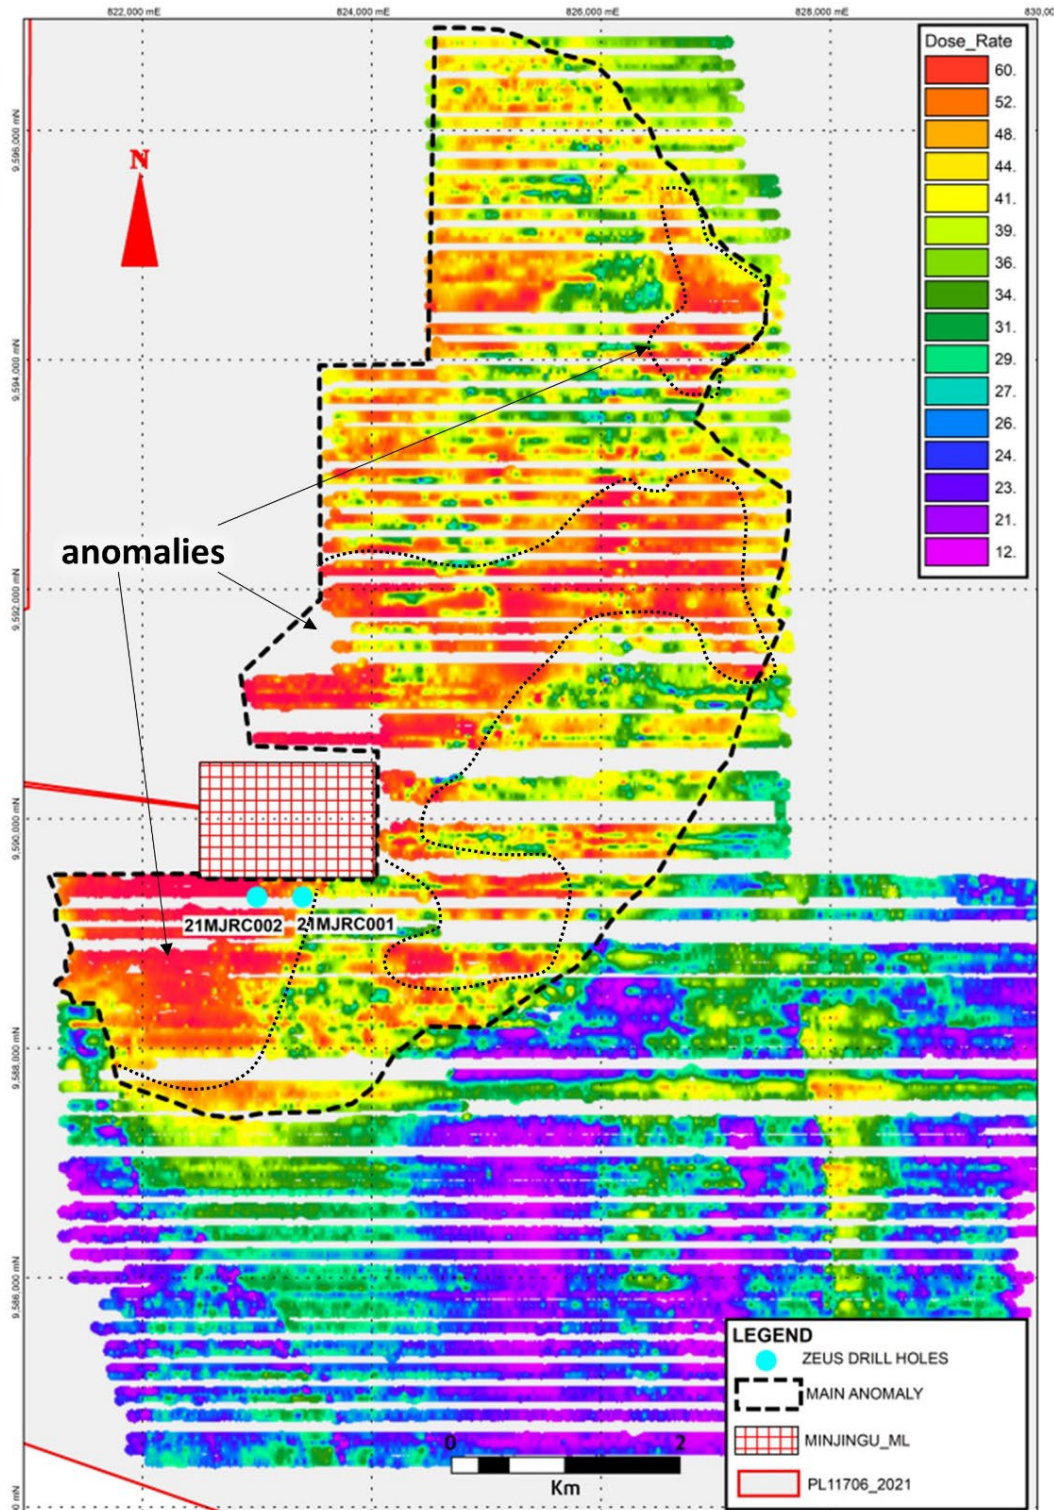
822,000 mE
824,000 mE
826,000 mE
828,000 mE
830,00

9,596,000 mN
9,594,000 mN
9,592,000 mN
9,590,000 mN
9,588,000 mN
9,586,000 mN
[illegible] mN

N

Dose_Rate

| 60. |
| 52. |
| 48. |
| 44. |
| 41. |
| 39. |
| 36. |
| 34. |
| 31. |
| 29. |
| 27. |
| 26. |
| 24. |
| 23. |
| 21. |
| 12. |

anomalies

21MJRC002
21MJRC001

LEGEND
ZEUS DRILL HOLES
MAIN ANOMALY
MINJINGU_ML
PL11706_2021

0
2
Km